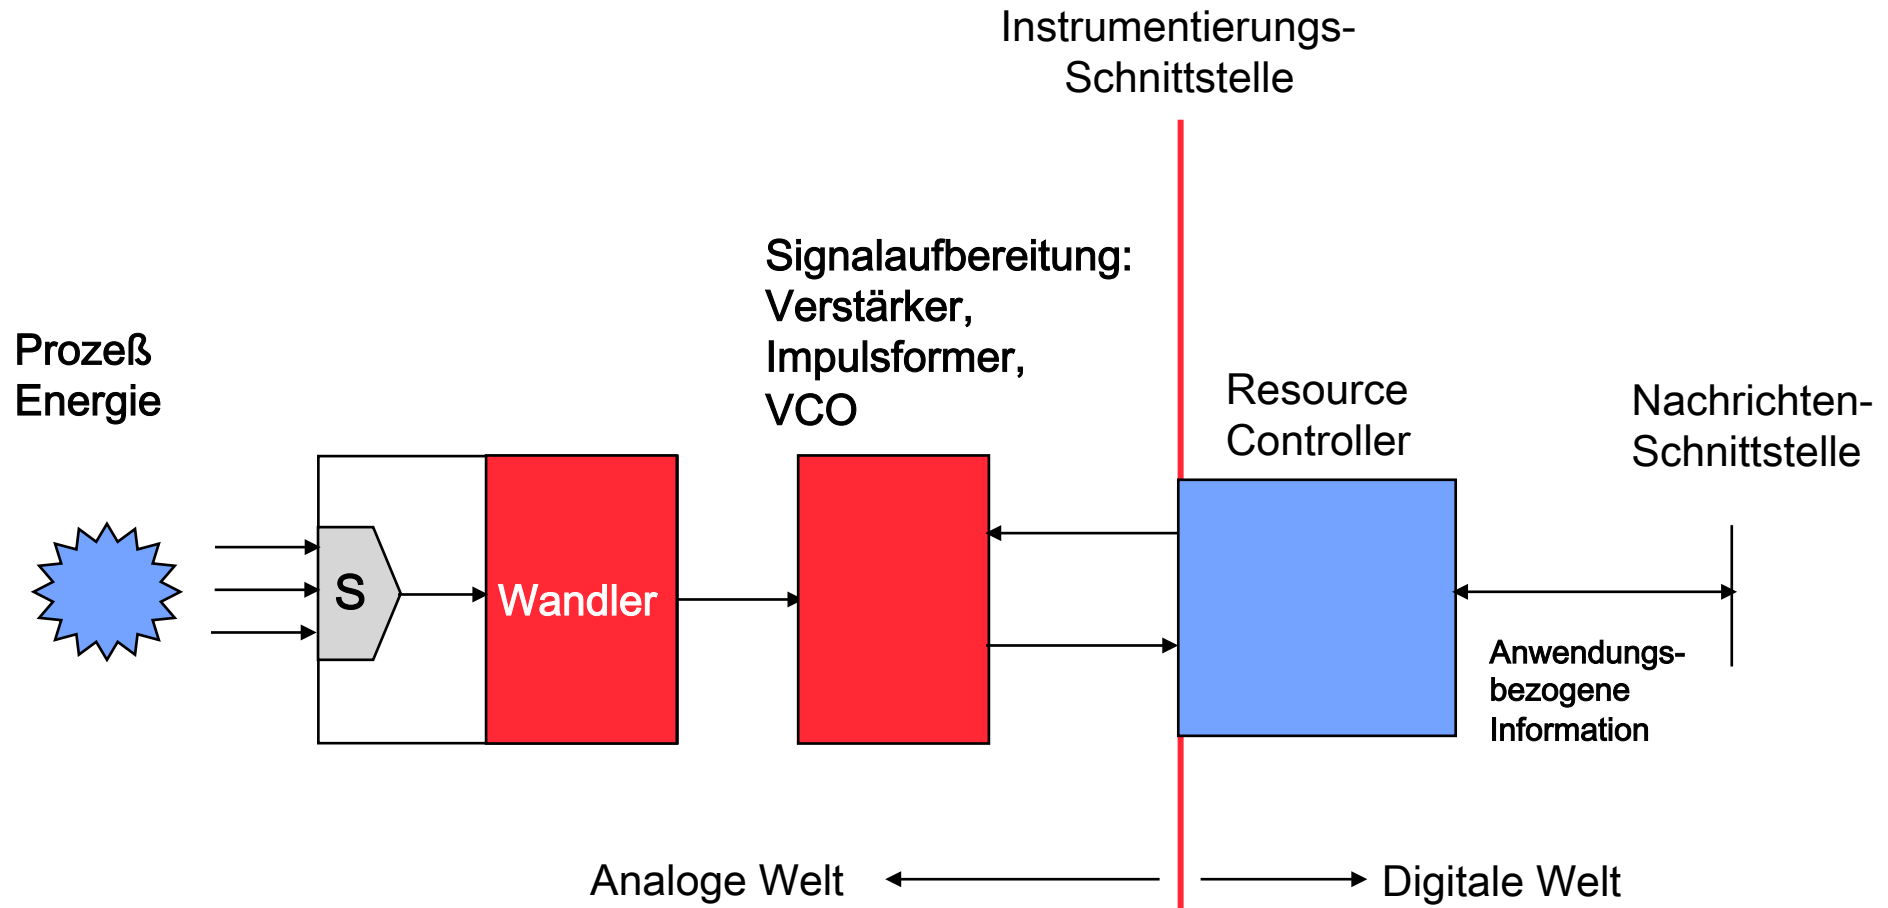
Instrumentierungs-Schnittstelle

Signalaufbereitung:
Verstärker,
Impulsformer,
VCO

Prozeß
Energie

Resource
Controller

Nachrichten-Schnittstelle

S

Wandler

Anwendungs-bezogene
Information

Analoge Welt

Digitale Welt